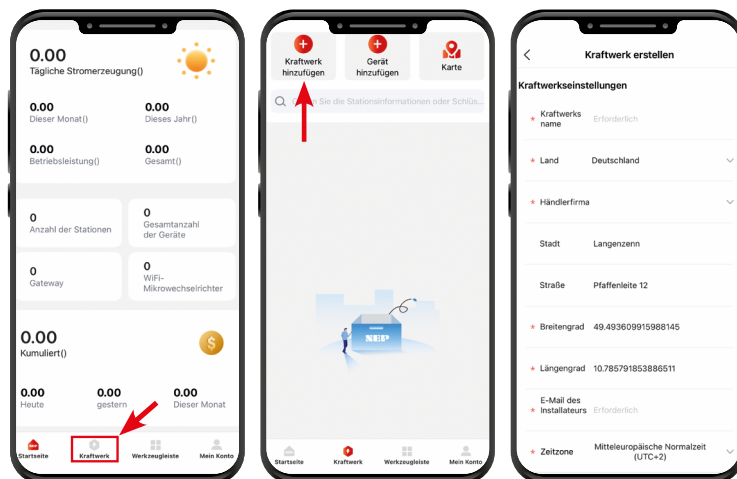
0.00
Tägliche Stromerzeugung()

0.00
Dieser Monat()

0.00
Dieses Jahr()

0.00
Betriebsleistung()

0.00
Gesamt()

0
Anzahl der Stationen

0
Gesamtanzahl der Geräte

0
Gateway

0
WiFi-Mikrowechselrichter

0.00
Kumuliert()

0.00
Heute

0.00
gestern

0.00
Dieser Monat

Startseite
Kraftwerk
Werkzeugleiste
Mein Konto

Kraftwerk hinzufügen
Gerät hinzufügen
Karte

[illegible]n Sie die Stationsinformationen oder Schlüs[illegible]

NBD

Startseite
Kraftwerk
Werkzeugleiste
Mein Konto

<
Kraftwerk erstellen

Kraftwerkseinstellungen

* Kraftwerks name
Erforderlich

* Land
Deutschland

* Händlerfirma

Stadt
Langenzenn

Straße
Pfaffenleite 12

* Breitengrad
49.493609915988145

* Längengrad
10.785791853886511

E-Mail des Installateurs
Erforderlich

* Zeitzone
Mitteleuropäische Normalzeit (UTC+2)